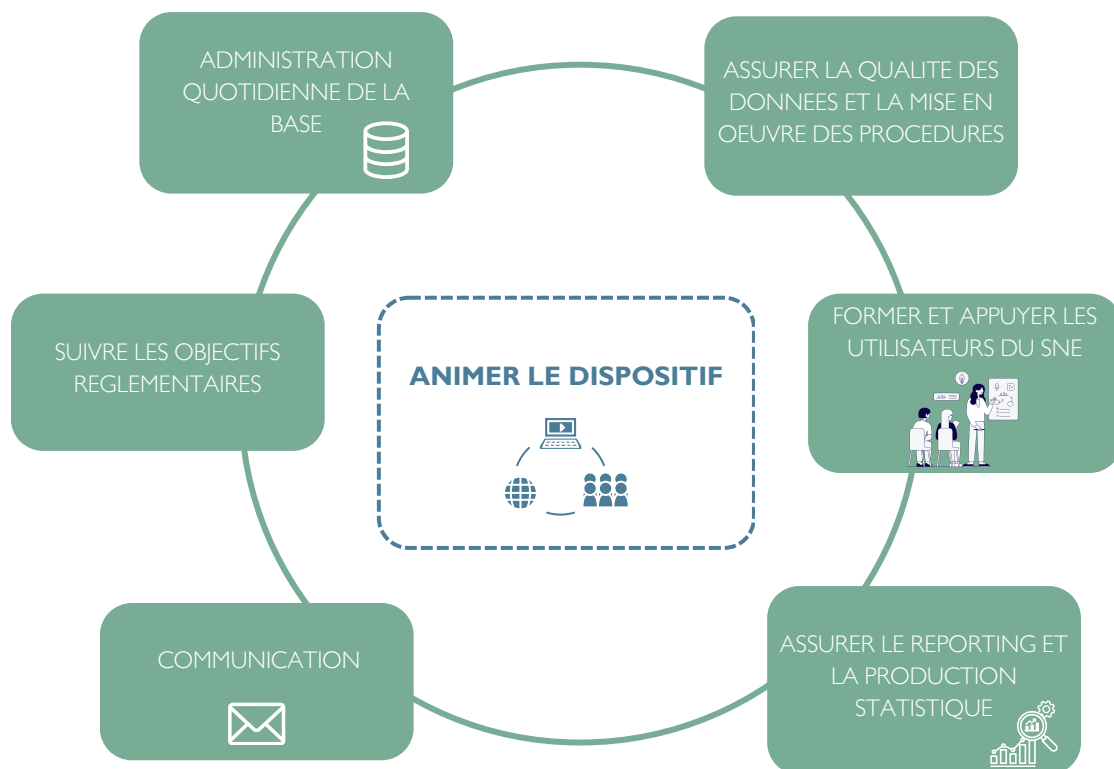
ADMINISTRATION QUOTIDIENNE DE LA BASE

ASSURER LA QUALITE DES DONNEES ET LA MISE EN OEUVRE DES PROCEDURES

SUIVRE LES OBJECTIFS REGLEMENTAIRES

ANIMER LE DISPOSITIF

FORMER ET APPUYER LES UTILISATEURS DU SNE

COMMUNICATION

ASSURER LE REPORTING ET LA PRODUCTION STATISTIQUE